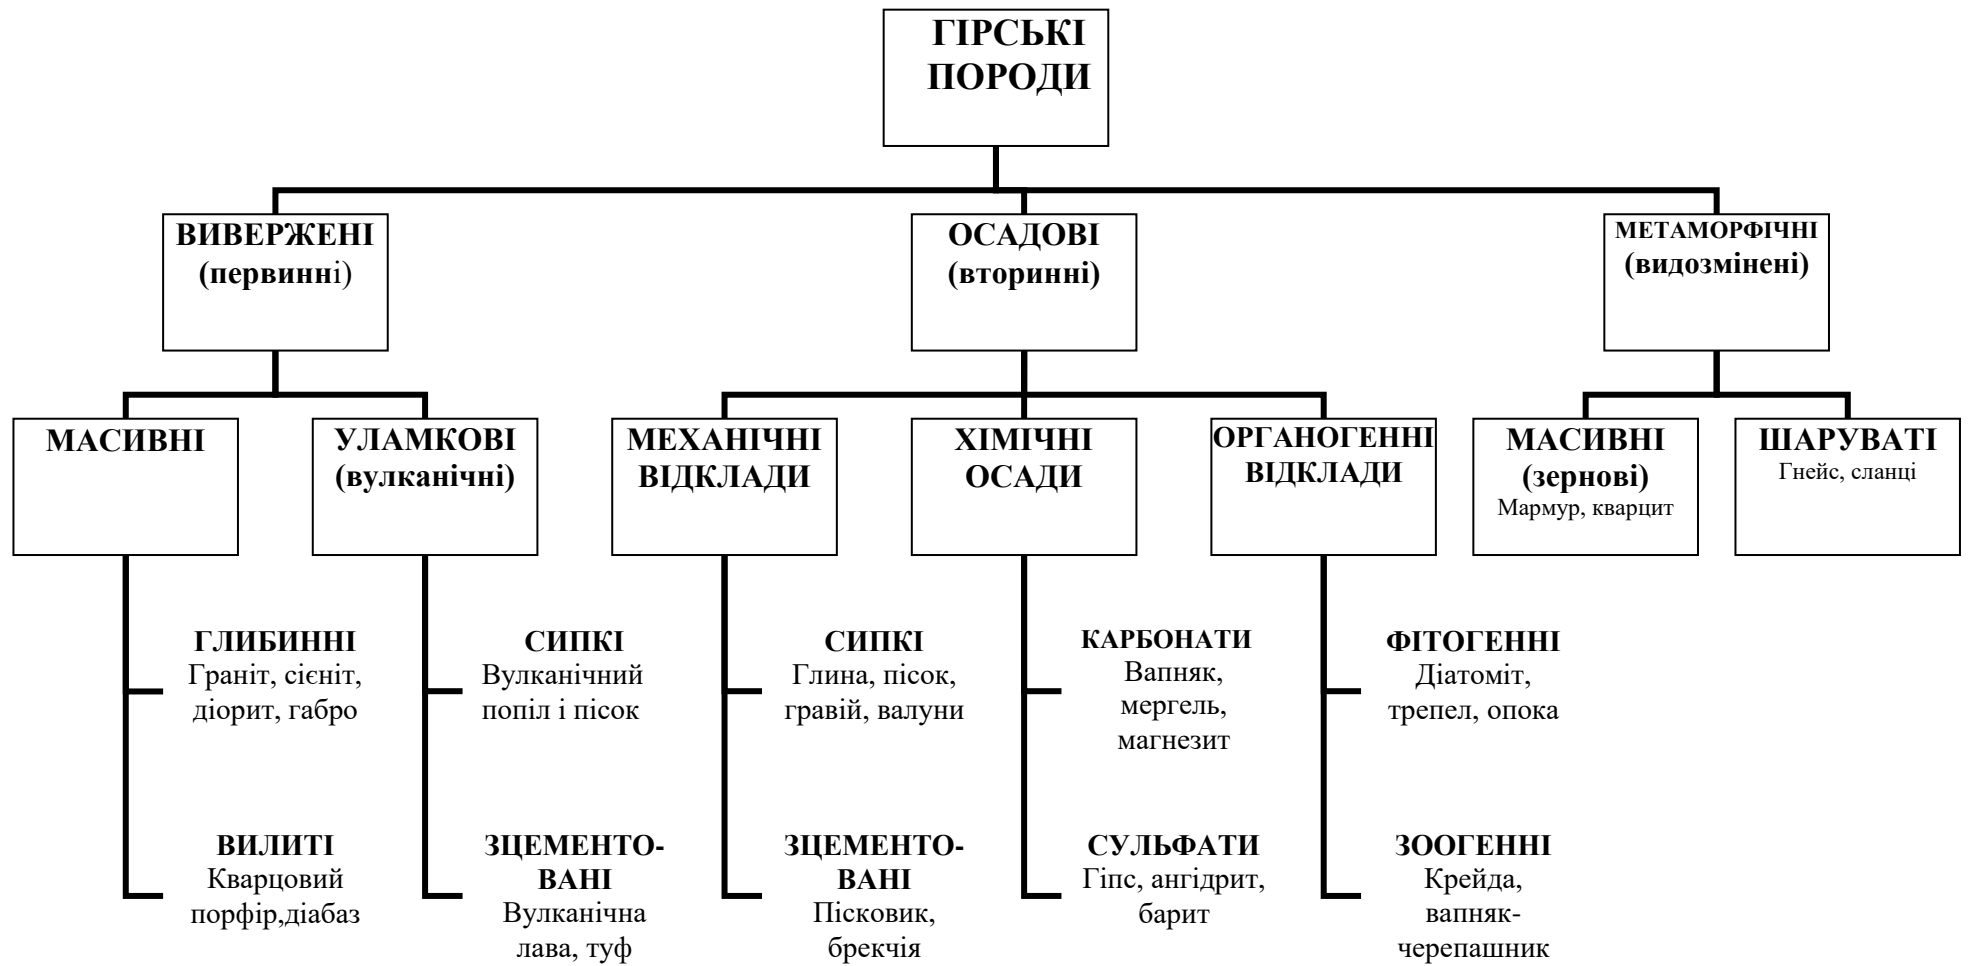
ГІРСЬКІ ПОРОДИ

ВИВЕРЖЕНІ (первинні)

ОСАДОВІ (вторинні)

МЕТАМОРФІЧНІ (видозмінені)

МАСИВНІ

УЛАМКОВІ (вулканічні)

МЕХАНІЧНІ ВІДКЛАДИ

ХІМІЧНІ ОСАДИ

ОРГАНОГЕННІ ВІДКЛАДИ

МАСИВНІ (зернові)
Мармур, кварцит

ШАРУВАТІ
Гнейс, сланці

ГЛИБИННІ
Граніт, сієніт, діорит, габро

ВИЛИТІ
Кварцовий порфір,діабаз

СИПКІ
Вулканічний попіл і пісок

ЗЦЕМЕНТОВАНІ
Вулканічна лава, туф

СИПКІ
Глина, пісок, гравій, валуни

ЗЦЕМЕНТОВАНІ
Пісковик, брекчія

КАРБОНАТИ
Вапняк, мергель, магнезит

СУЛЬФАТИ
Гіпс, ангідрит, барит

ФІТОГЕННІ
Діатоміт, трепел, опока

ЗООГЕННІ
Крейда, вапняк-черепашник